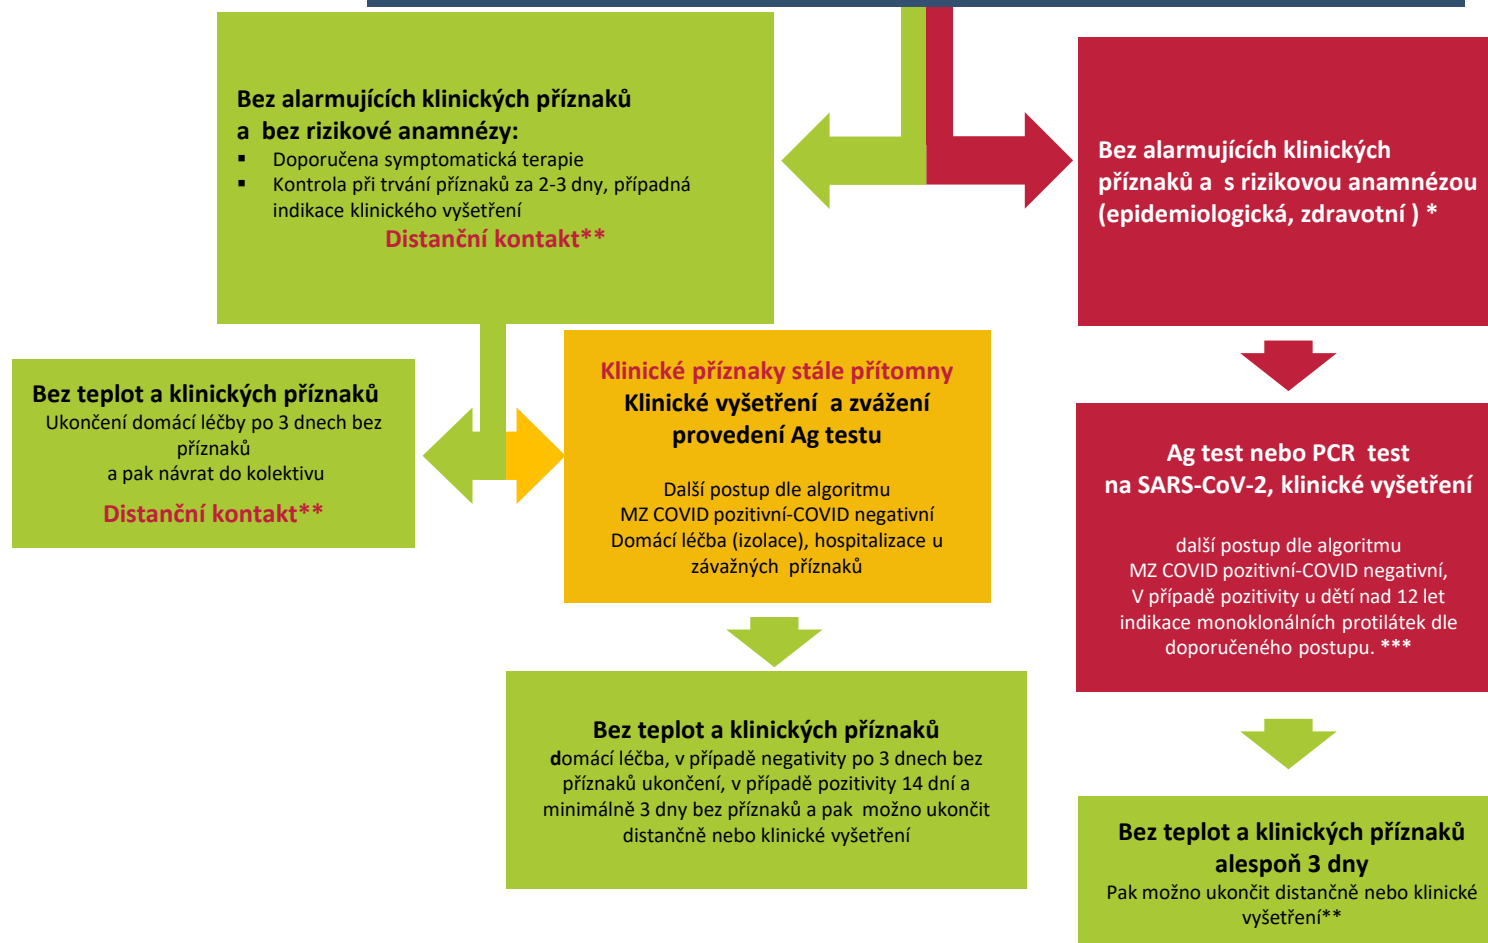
Bez alarmujících klinických příznaků a bez rizikové anamnézy:

- Doporučena symptomatická terapie
- Kontrola při trvání příznaků za 2-3 dny, případná indikace klinického vyšetření

Distanční kontakt**

Bez alarmujících klinických příznaků a s rizikovou anamnézou (epidemiologická, zdravotní ) *

Bez teplot a klinických příznaků
Ukončení domácí léčby po 3 dnech bez příznaků
a pak návrat do kolektivu

Distanční kontakt**

Klinické příznaky stále přítomny
Klinické vyšetření a zvážení provedení Ag testu

Další postup dle algoritmu
MZ COVID pozitivní-COVID negativní
Domácí léčba (izolace), hospitalizace u závažných příznaků

Ag test nebo PCR test
na SARS-CoV-2, klinické vyšetření

další postup dle algoritmu
MZ COVID pozitivní-COVID negativní,
V případě pozitivity u dětí nad 12 let indikace monoklonálních protilátek dle doporučeného postupu. ***

Bez teplot a klinických příznaků
domácí léčba, v případě negativity po 3 dnech bez příznaků ukončení, v případě pozitivity 14 dní a minimálně 3 dny bez příznaků a pak možno ukončit distančně nebo klinické vyšetření

Bez teplot a klinických příznaků alespoň 3 dny
Pak možno ukončit distančně nebo klinické vyšetření**